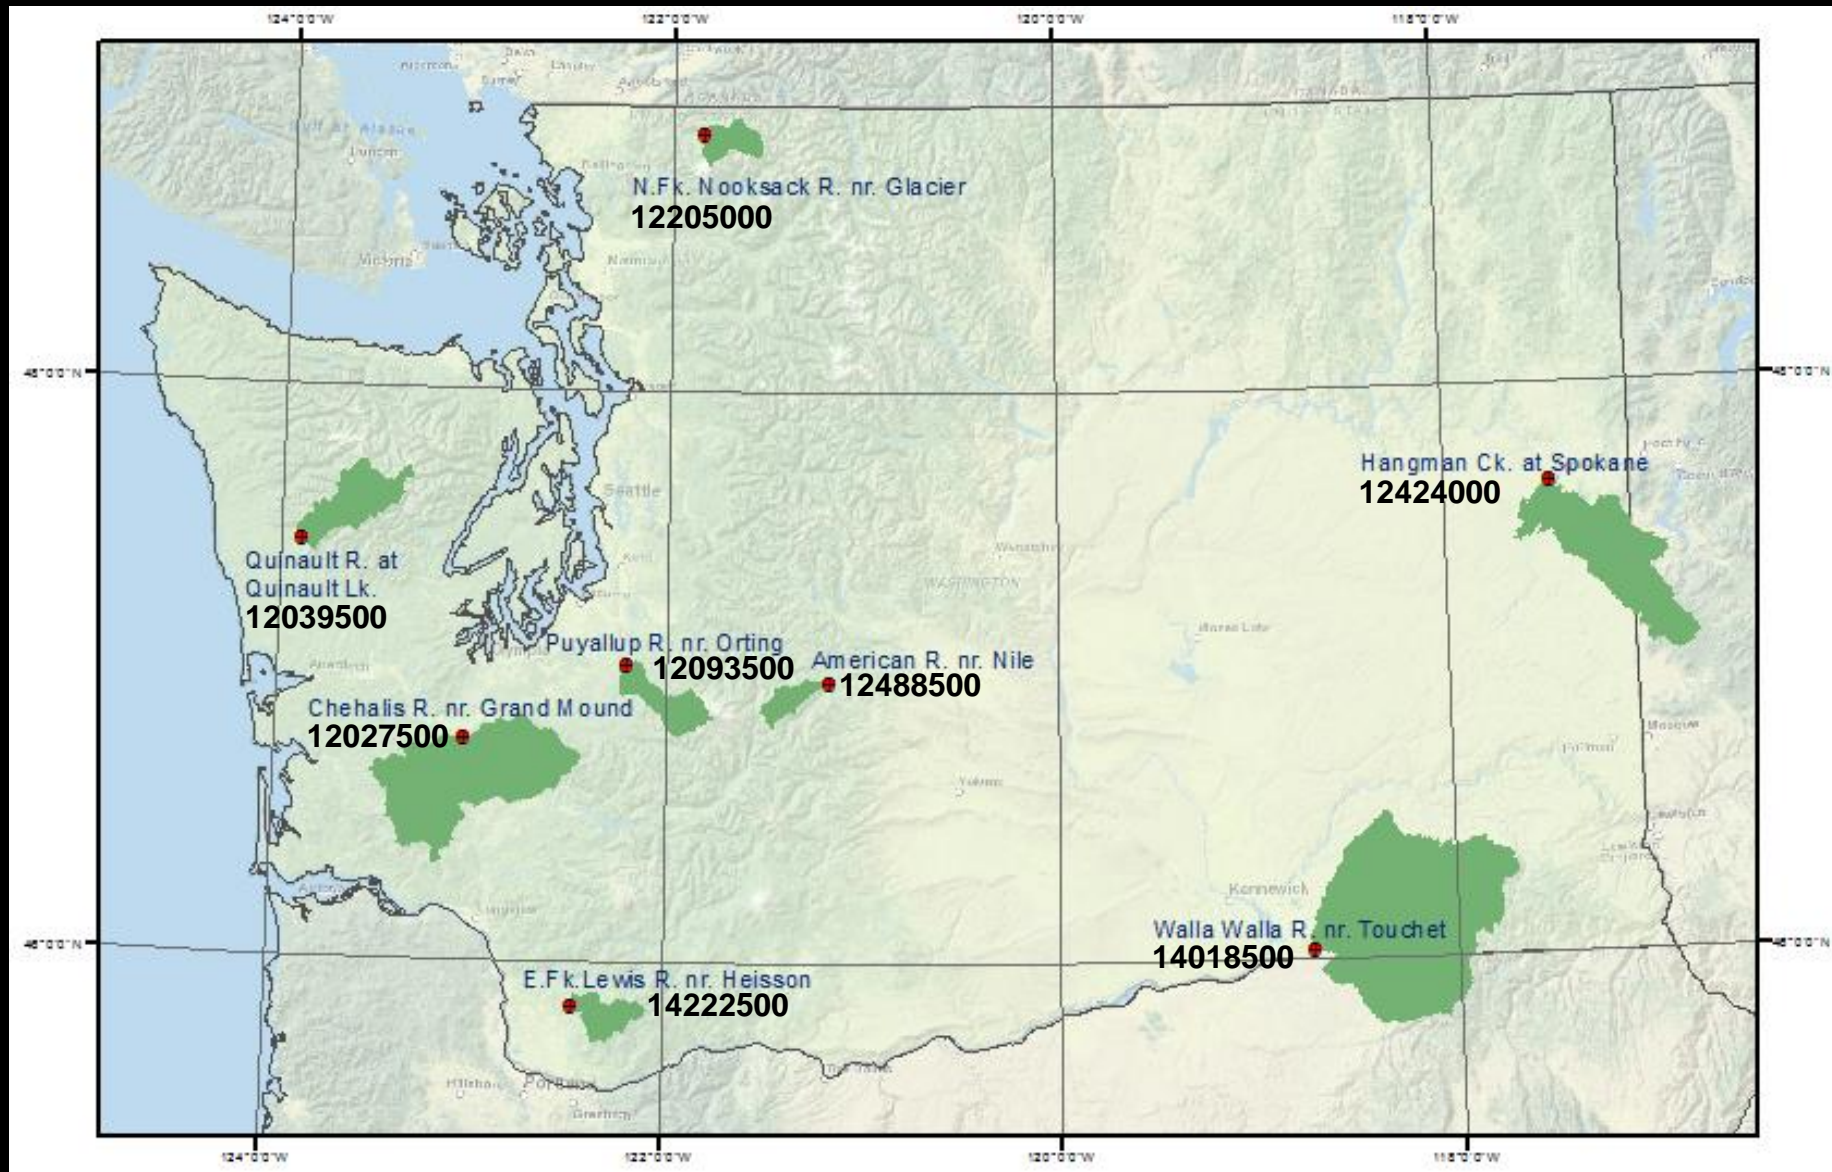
124°0'0"W
122°0'0"W
120°0'0"W
118°0'0"W

48°0'0"N
48°0'0"N

N.Fk. Nooksack R. nr. Glacier
12205000

Hangman Ck. at Spokane
12424000

Quinault R. at
Quinault Lk.
12039500

Puyallup R. nr. Orting
12093500

American R. nr. Nile
12488500

Chehalis R. nr. Grand Mound
12027500

Walla Walla R. nr. Touchet
14018500

E.Fk.Lewis R. nr. Heisson
14222500

Seattle
WASHINGTON
Kennewick
Victoria

46°0'0"N
46°0'0"N

124°0'0"W
122°0'0"W
120°0'0"W
118°0'0"W